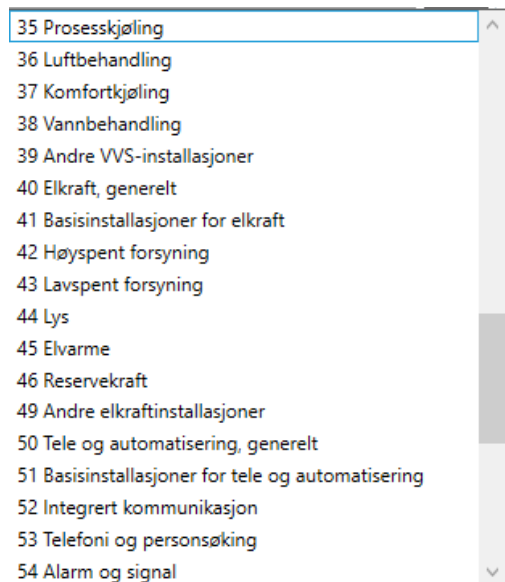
35 Prosesskjøling
36 Luftbehandling
37 Komfortkjøling
38 Vannbehandling
39 Andre VVS-installasjoner
40 Elkraft, generelt
41 Basisinstallasjoner for elkraft
42 Høyspent forsyning
43 Lavspent forsyning
44 Lys
45 Elvarme
46 Reservekraft
49 Andre elkraftinstallasjoner
50 Tele og automatisering, generelt
51 Basisinstallasjoner for tele og automatisering
52 Integrert kommunikasjon
53 Telefoni og personsøking
54 Alarm og signal